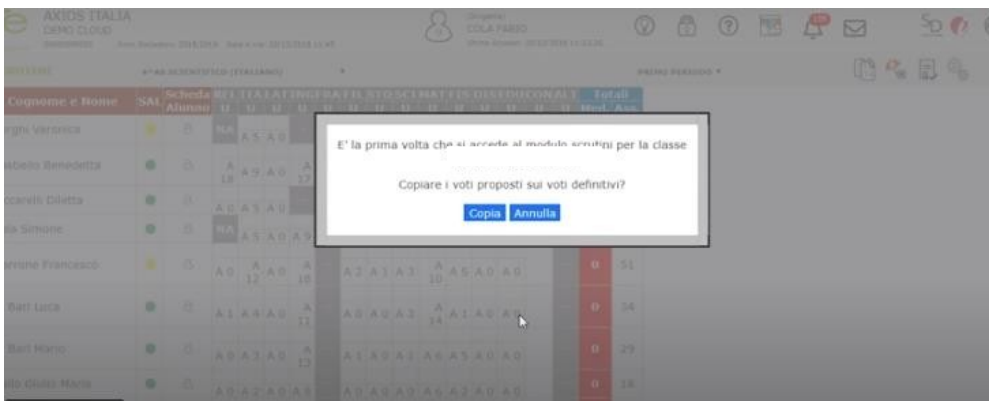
AXIOS ITALIA
DEMO CLOUD

COLA FABIO

Cognome e Nome
SAL
Scheda Alunno

Totali
Med.
Ass.

E' la prima volta che si accede al modulo scrutini per la classe

Copiare i voti proposti sui voti definitivi?

Copia
Annulla

rghi Veronica
Benedetta
Diletta
Simone
Francesco
Bari Luca
Bari Mario

51
34
29
18
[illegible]